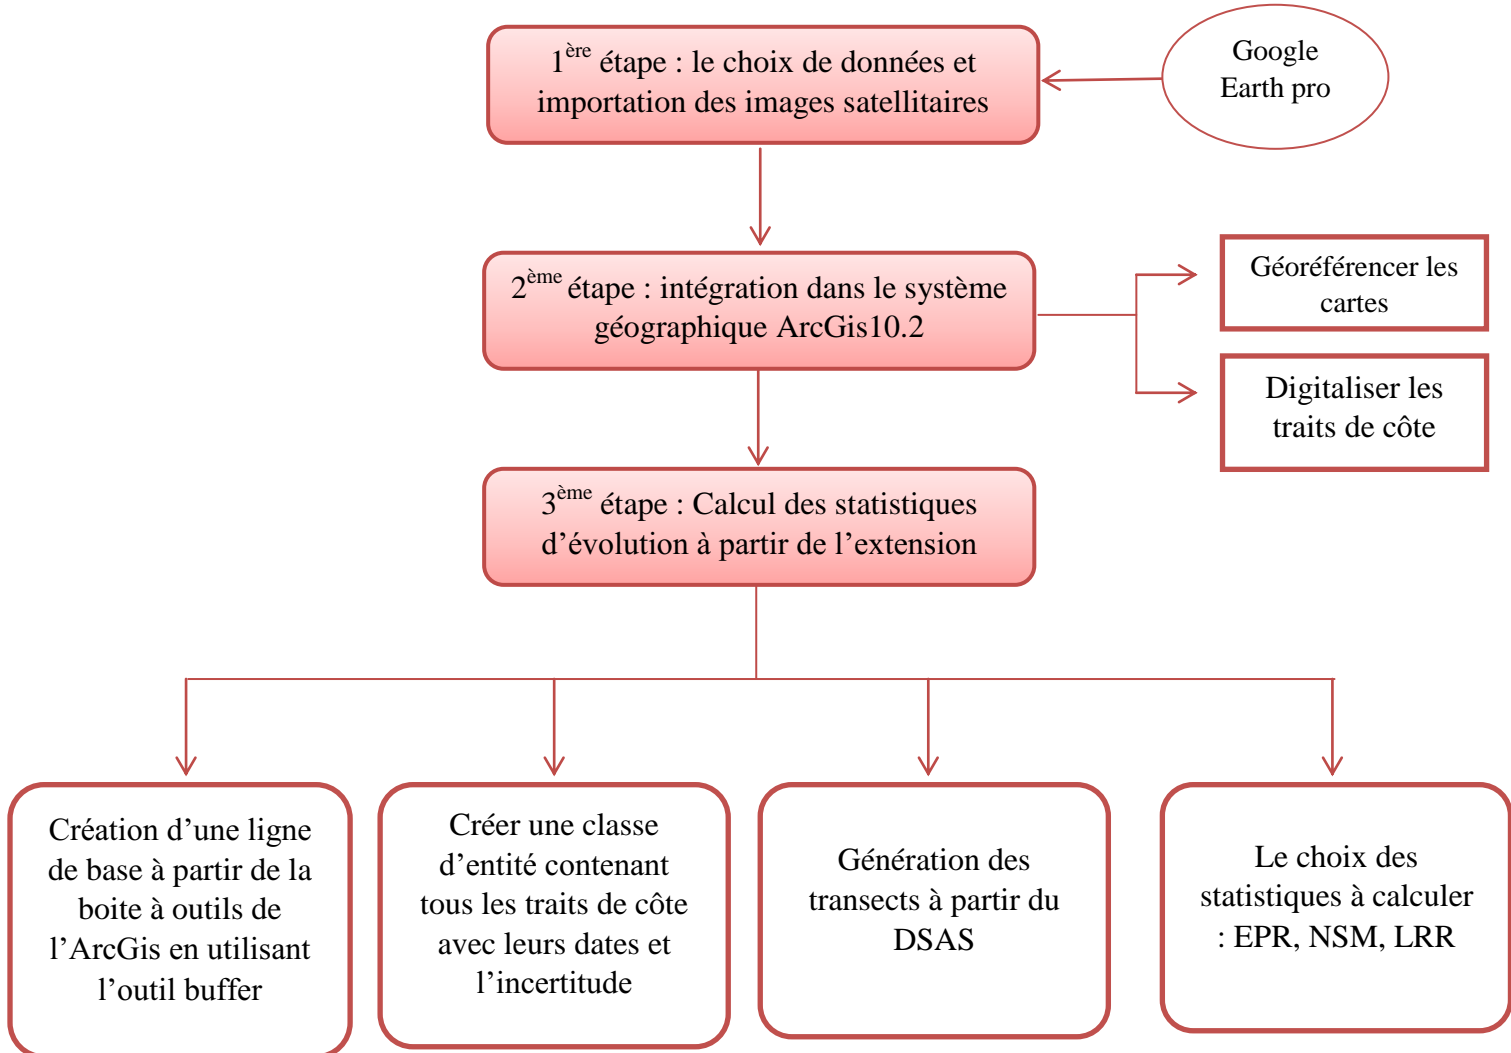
$1^{ère}$ étape : le choix de données et importation des images satellitaires

Google Earth pro

$2^{ème}$ étape : intégration dans le système géographique ArcGis10.2

Géoréférencer les cartes

Digitaliser les traits de côte

$3^{ème}$ étape : Calcul des statistiques d'évolution à partir de l'extension

Création d'une ligne de base à partir de la boite à outils de l'ArcGis en utilisant l'outil buffer

Créer une classe d'entité contenant tous les traits de côte avec leurs dates et l'incertitude

Génération des transects à partir du DSAS

Le choix des statistiques à calculer : EPR, NSM, LRR